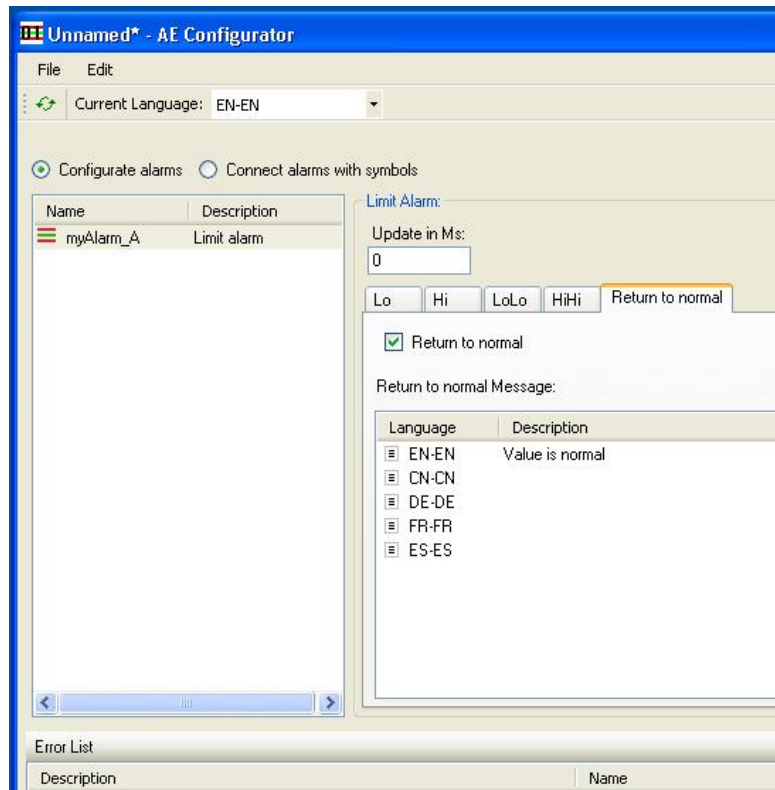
Unnamed* - AE Configurator

File Edit

Current Language: EN-EN

Configurate alarms Connect alarms with symbols

| Name | Description |
|---|---|
| myAlarm_A | Limit alarm |

Limit Alarm:

Update in Ms:

0

Lo Hi LoLo HiHi Return to normal

Return to normal

Return to normal Message:

| Language | Description |
|---|---|
| EN-EN | Value is normal |
| CN-CN | |
| DE-DE | |
| FR-FR | |
| ES-ES | |

Error List

Description Name